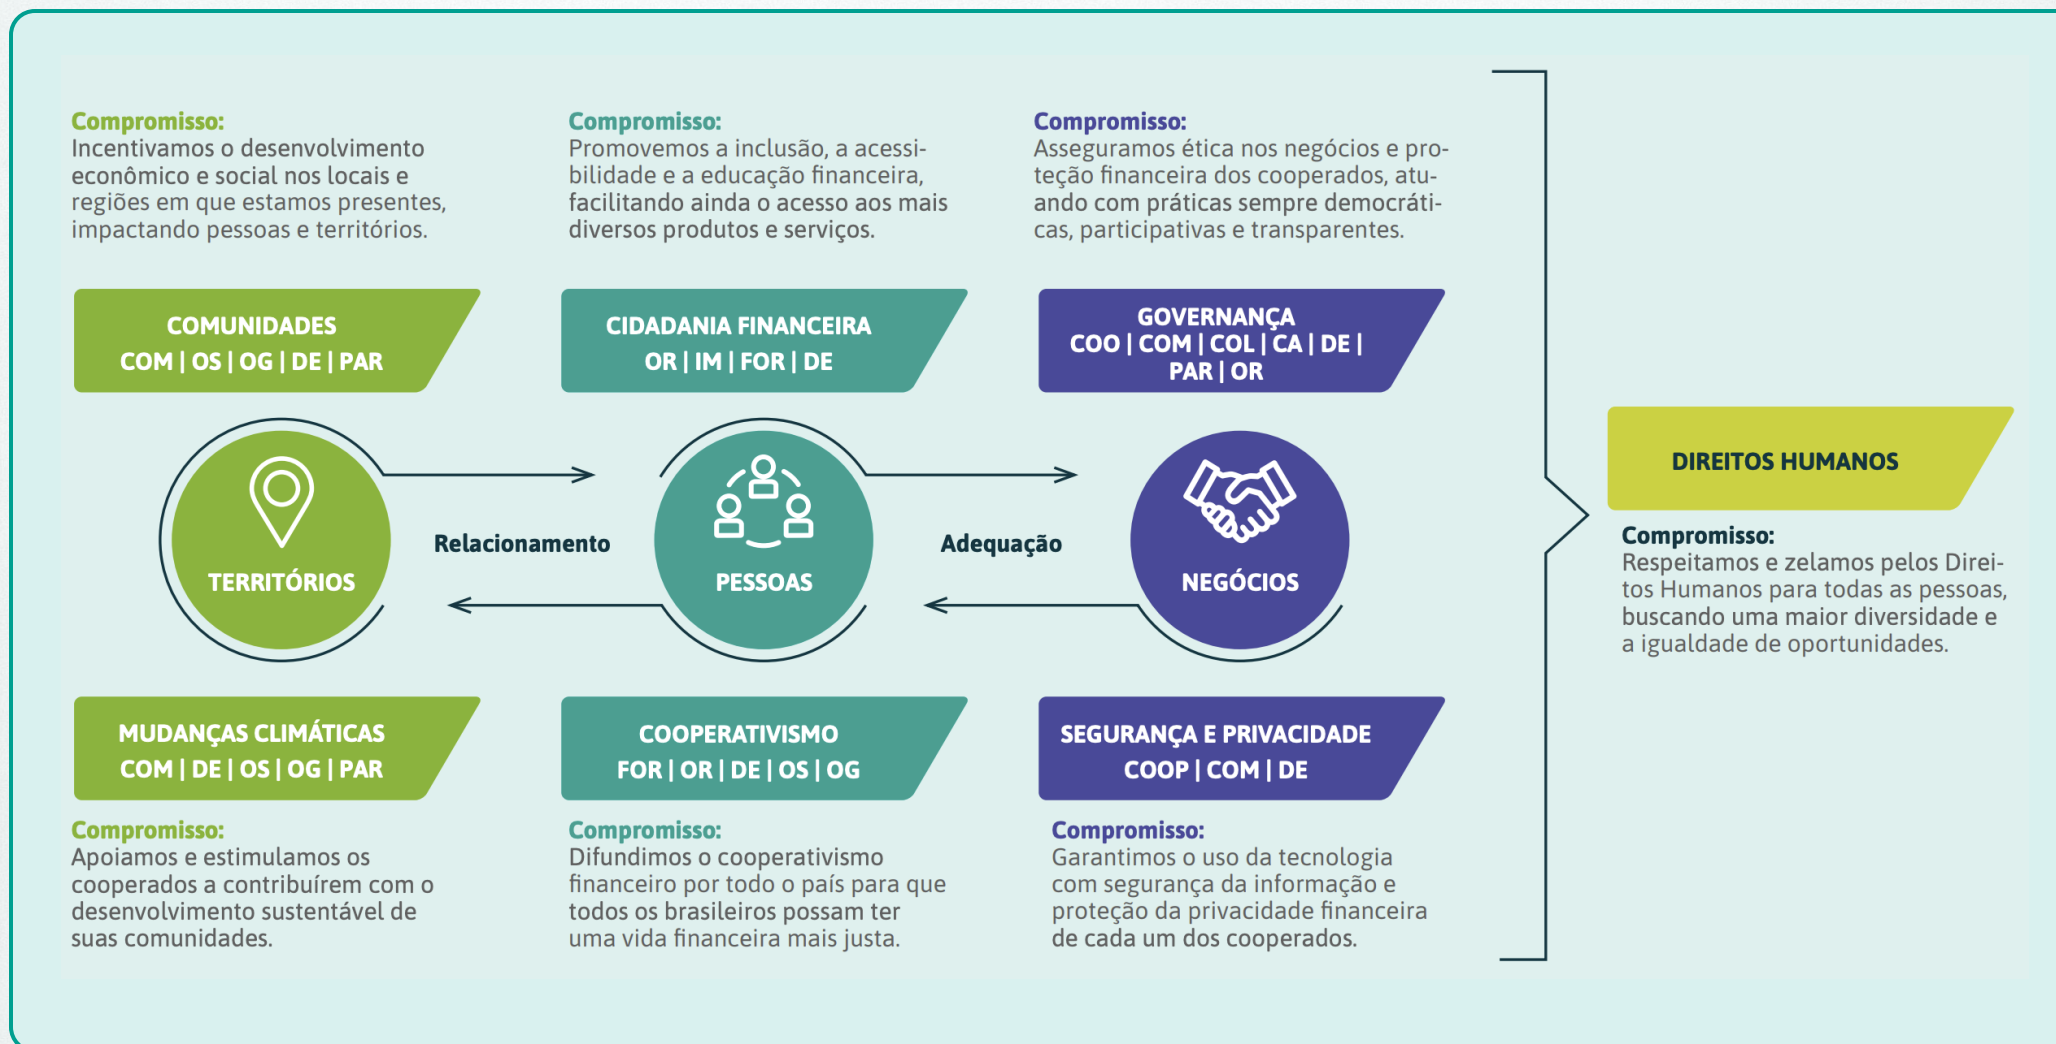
Compromisso:
Incentivamos o desenvolvimento econômico e social nos locais e regiões em que estamos presentes, impactando pessoas e territórios.

Compromisso:
Promovemos a inclusão, a acessibilidade e a educação financeira, facilitando ainda o acesso aos mais diversos produtos e serviços.

Compromisso:
Asseguramos ética nos negócios e proteção financeira dos cooperados, atuando com práticas sempre democráticas, participativas e transparentes.

COMUNIDADES
COM | OS | OG | DE | PAR

CIDADANIA FINANCEIRA
OR | IM | FOR | DE

GOVERNANÇA
COO | COM | COL | CA | DE | PAR | OR

TERRITÓRIOS

Relacionamento

PESSOAS

Adequação

NEGÓCIOS

MUDANÇAS CLIMÁTICAS
COM | DE | OS | OG | PAR

COOPERATIVISMO
FOR | OR | DE | OS | OG

SEGURANÇA E PRIVACIDADE
COOP | COM | DE

Compromisso:
Apoiamos e estimulamos os cooperados a contribuírem com o desenvolvimento sustentável de suas comunidades.

Compromisso:
Difundimos o cooperativismo financeiro por todo o país para que todos os brasileiros possam ter uma vida financeira mais justa.

Compromisso:
Garantimos o uso da tecnologia com segurança da informação e proteção da privacidade financeira de cada um dos cooperados.

DIREITOS HUMANOS

Compromisso:
Respeitamos e zelamos pelos Direitos Humanos para todas as pessoas, buscando uma maior diversidade e a igualdade de oportunidades.